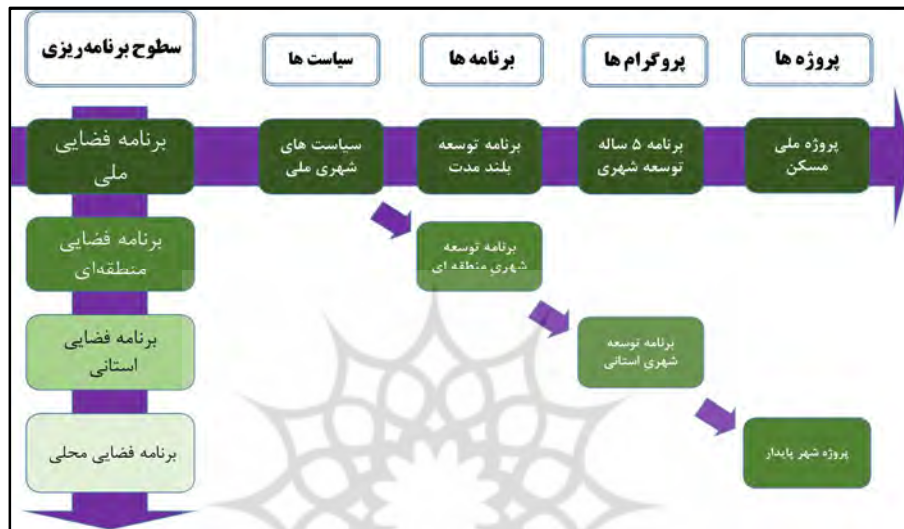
سطوح برنامه‌ریزی

سیاست ها

برنامه ها

پروگرام ها

پروژه ها

برنامه فضایی ملی

سیاست های شهری ملی

برنامه توسعه بلند مدت

برنامه ۵ ساله توسعه شهری

پروژه ملی مسکن

برنامه فضایی منطقه‌ای

برنامه توسعه شهری منطقه ای

برنامه فضایی استانی

برنامه توسعه شهری استانی

برنامه فضایی محلی

پروژه شهر پایدار